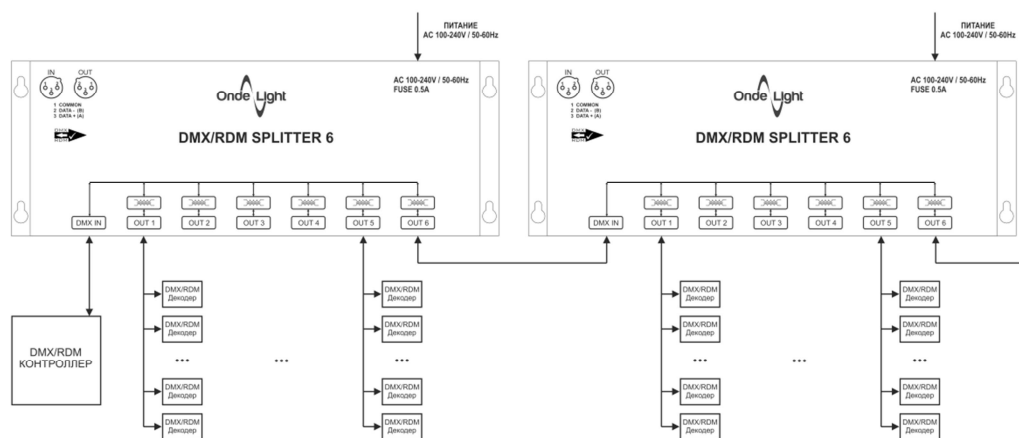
ПИТАНИЕ
AC 100-240V / 50-60Hz

IN OUT
1 COMMON
2 DATA - (B)
3 DATA + (A)
DATA
RDM

Onde Light

AC 100-240V / 50-60Hz
FUSE 0.5A

DMX/RDM SPLITTER 6

DMX IN
OUT 1
OUT 2
OUT 3
OUT 4
OUT 5
OUT 6

DMX/RDM
КОНТРОЛЛЕР

DMX/RDM Декодер
DMX/RDM Декодер
...
DMX/RDM Декодер
DMX/RDM Декодер

...

DMX/RDM Декодер
DMX/RDM Декодер
...
DMX/RDM Декодер
DMX/RDM Декодер

ПИТАНИЕ
AC 100-240V / 50-60Hz

IN OUT
1 COMMON
2 DATA - (B)
3 DATA + (A)
DATA
RDM

Onde Light

AC 100-240V / 50-60Hz
FUSE 0.5A

DMX/RDM SPLITTER 6

DMX IN
OUT 1
OUT 2
OUT 3
OUT 4
OUT 5
OUT 6

DMX/RDM Декодер
DMX/RDM Декодер
...
DMX/RDM Декодер
DMX/RDM Декодер

...

DMX/RDM Декодер
DMX/RDM Декодер
...
DMX/RDM Декодер
DMX/RDM Декодер